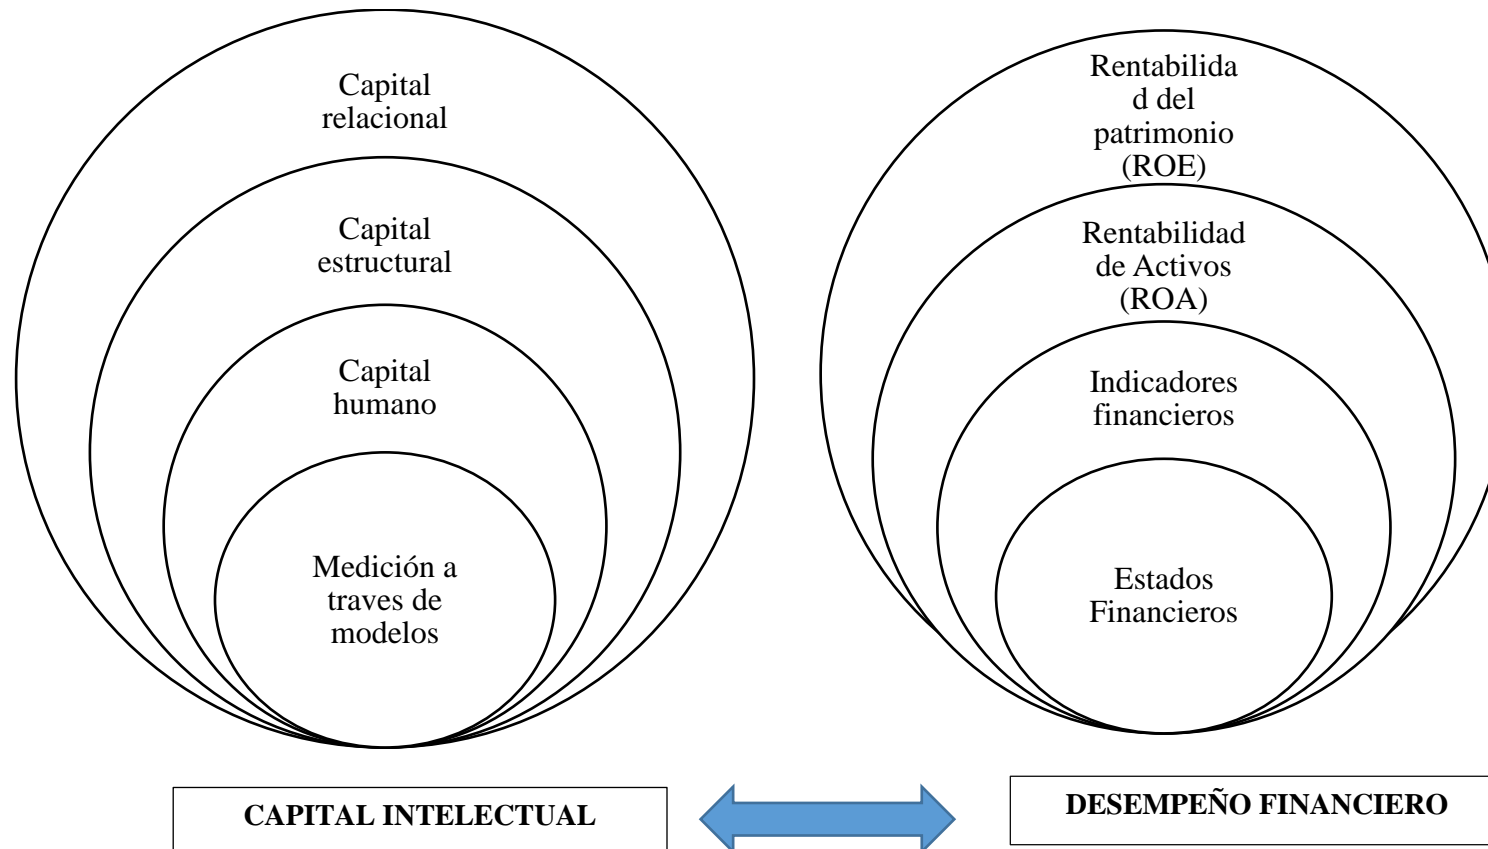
Capital relacional

Capital estructural

Capital humano

Medición a traves de modelos

Rentabilida d del patrimonio (ROE)

Rentabilidad de Activos (ROA)

Indicadores financieros

Estados Financieros

CAPITAL INTELECTUAL

DESEMPEÑO FINANCIERO